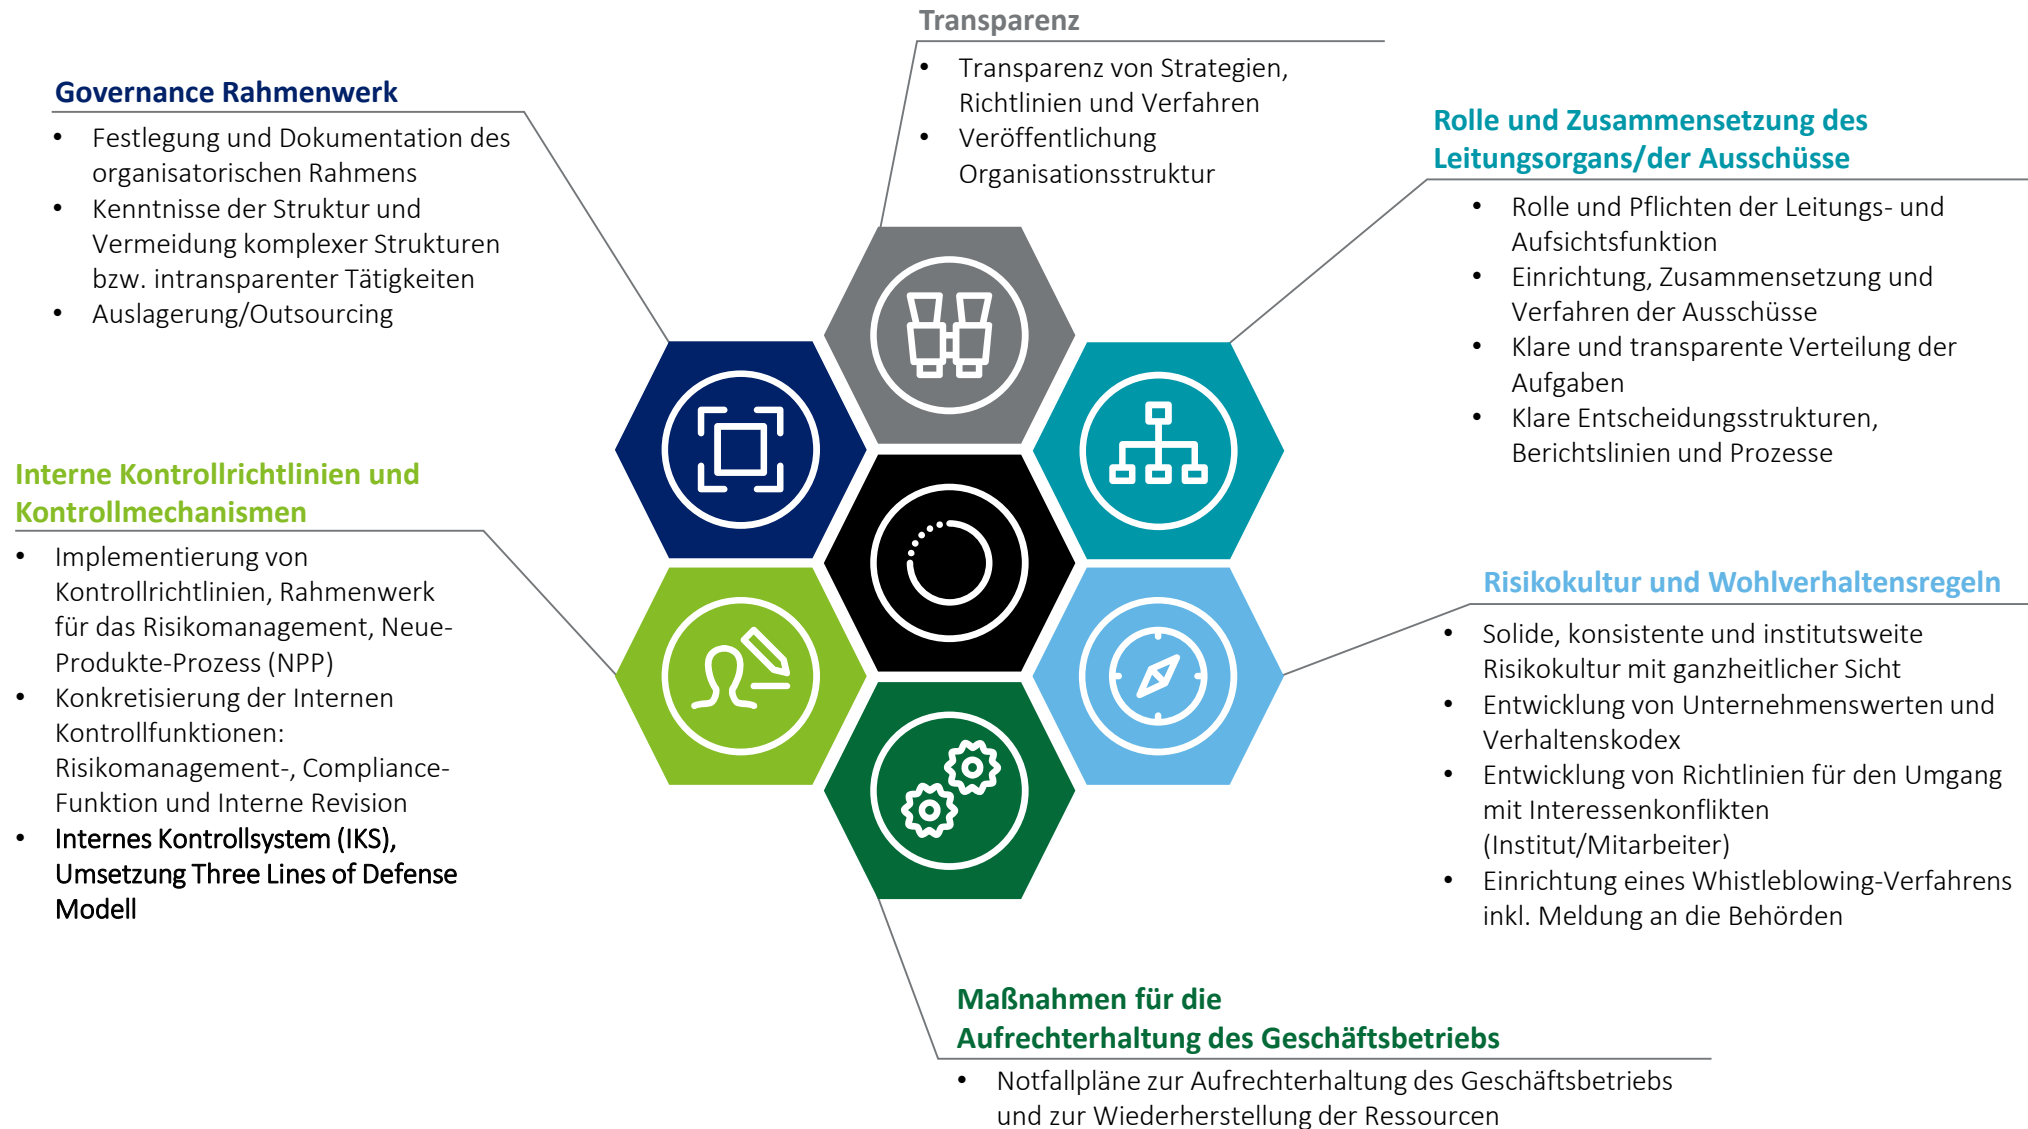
Transparenz

- Transparenz von Strategien, Richtlinien und Verfahren
- Veröffentlichung Organisationsstruktur

Governance Rahmenwerk

- Festlegung und Dokumentation des organisatorischen Rahmens
- Kenntnisse der Struktur und Vermeidung komplexer Strukturen bzw. intransparenter Tätigkeiten
- Auslagerung/Outsourcing

Rolle und Zusammensetzung des Leitungsorgans/der Ausschüsse

- Rolle und Pflichten der Leitungs- und Aufsichtsfunktion
- Einrichtung, Zusammensetzung und Verfahren der Ausschüsse
- Klare und transparente Verteilung der Aufgaben
- Klare Entscheidungsstrukturen, Berichtslinien und Prozesse

Interne Kontrollrichtlinien und Kontrollmechanismen

- Implementierung von Kontrollrichtlinien, Rahmenwerk für das Risikomanagement, Neue-Produkte-Prozess (NPP)
- Konkretisierung der Internen Kontrollfunktionen: Risikomanagement-, Compliance-Funktion und Interne Revision
- Internes Kontrollsystem (IKS), Umsetzung Three Lines of Defense Modell

Risikokultur und Wohlverhaltensregeln

- Solide, konsistente und institutsweite Risikokultur mit ganzheitlicher Sicht
- Entwicklung von Unternehmenswerten und Verhaltenskodex
- Entwicklung von Richtlinien für den Umgang mit Interessenkonflikten (Institut/Mitarbeiter)
- Einrichtung eines Whistleblowing-Verfahrens inkl. Meldung an die Behörden

Maßnahmen für die Aufrechterhaltung des Geschäftsbetriebs

- Notfallpläne zur Aufrechterhaltung des Geschäftsbetriebs und zur Wiederherstellung der Ressourcen